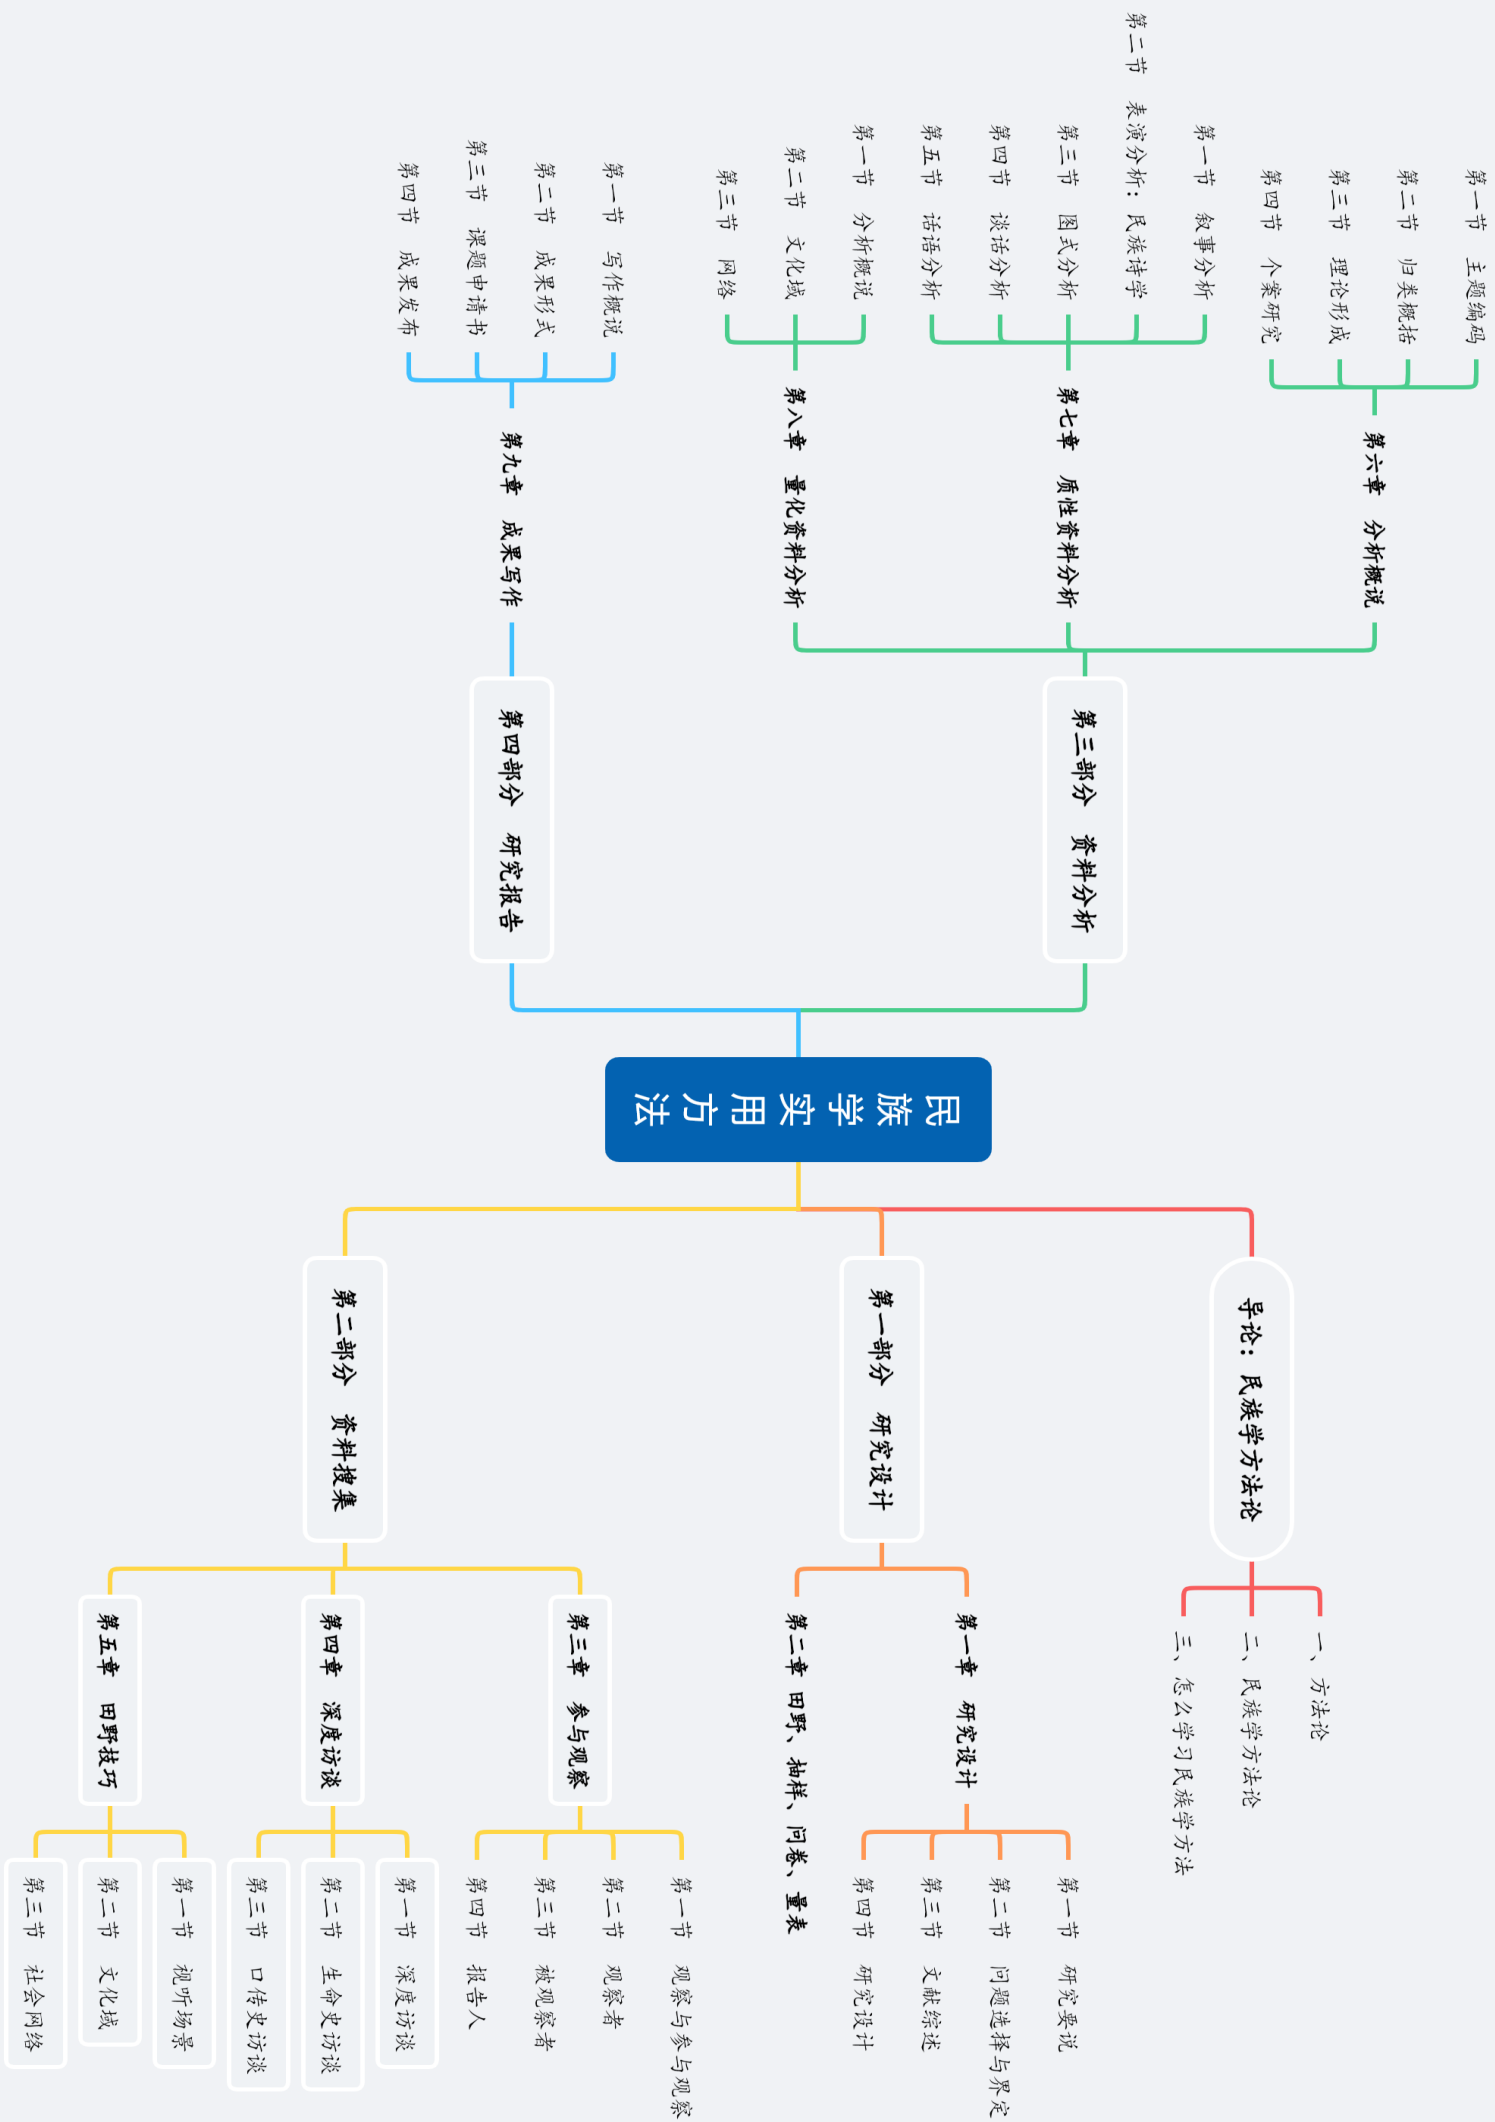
民族学实用方法

导论：民族学方法论
一、方法论
二、民族学方法论
三、怎么学习民族学方法

第一部分 研究设计
第一章 研究设计
第一节 研究要说
第二节 问题选择与界定
第三节 文献综述
第四节 研究设计
第二章 田野、抽样、问卷、量表

第二部分 资料搜集
第三章 参与观察
第一节 观察与参与观察
第二节 观察者
第三节 被观察者
第四节 报告人
第四章 深度访谈
第一节 深度访谈
第二节 生命史访谈
第三节 口传史访谈
第五章 田野技巧
第一节 视听场景
第二节 文化域
第三节 社会网络

第三部分 资料分析
第六章 分析概说
第一节 主题编码
第二节 归类概括
第三节 理论形成
第四节 个案研究
第七章 质性资料分析
第一节 叙事分析
第二节 表演分析：民族诗学
第三节 图式分析
第四节 谈话分析
第五节 话语分析
第八章 量化资料分析
第一节 分析概说
第二节 文化域
第三节 网络

第四部分 研究报告
第九章 成果写作
第一节 写作概说
第二节 成果形式
第三节 课题申请书
第四节 成果发布